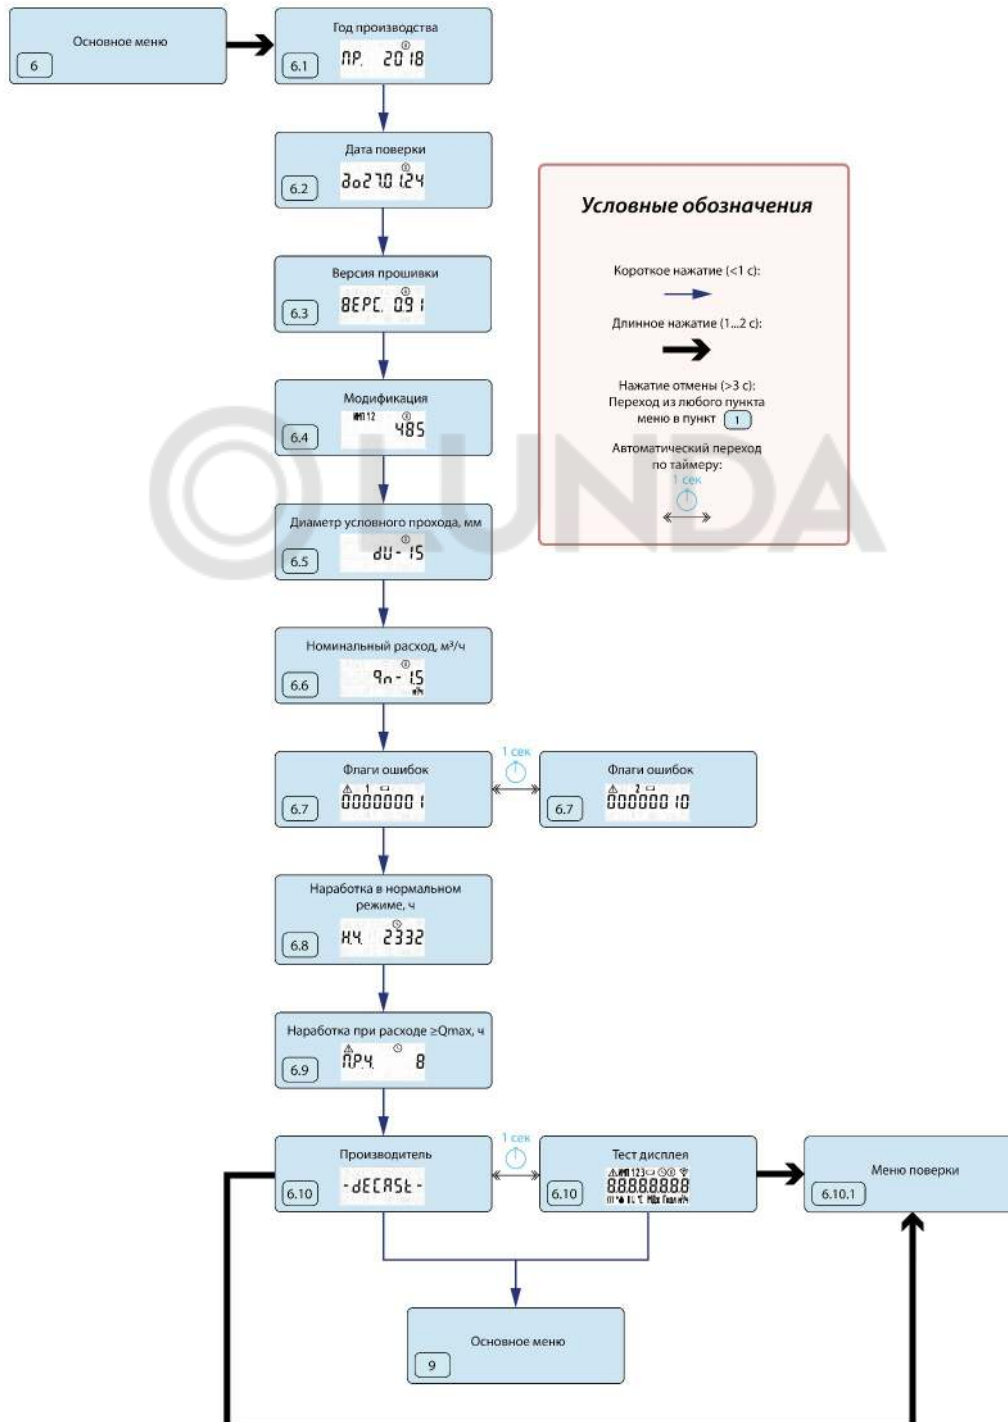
Основное меню
6

Год производства
ПР. 2018
6.1

Дата поверки
Ъо27.0 124
6.2

Версия прошивки
ВЕРС. 09 1
6.3

Модификация
485
6.4

Диаметр условного прохода, мм
dU- 15
6.5

Номинальный расход, м³/ч
9n- 15
6.6

Флаги ошибок
00000001
6.7

1 сек

Флаги ошибок
00000010
6.7

Наработка в нормальном режиме, ч
Н.Ч. 2332
6.8

Наработка при расходе ≥Qmax, ч
ПР.Ч. 8
6.9

Производитель
-dECASt-
6.10

1 сек

Тест дисплея
88888888
6.10

Меню поверки
6.10.1

Основное меню
9

Условные обозначения

Короткое нажатие (<1 с):

Длинное нажатие (1...2 с):

Нажатие отмены (>3 с):
Переход из любого пункта меню в пункт 1

Автоматический переход по таймеру:
1 сек

LUNDA